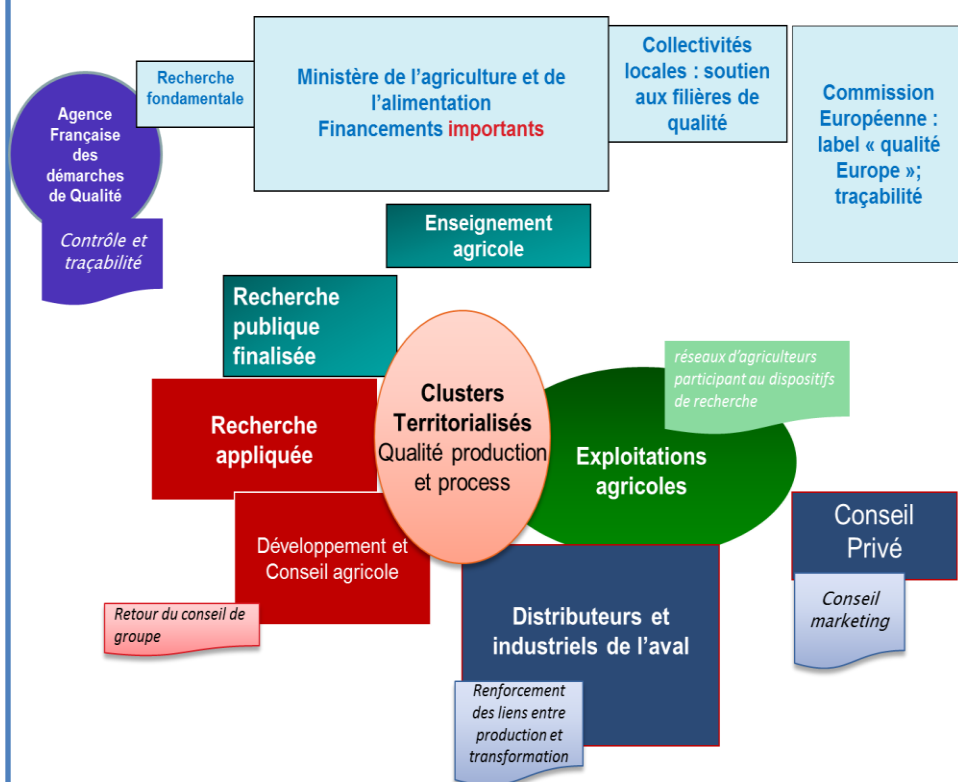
Agence Française des démarches de Qualité

Contrôle et traçabilité

Recherche fondamentale

Ministère de l'agriculture et de l'alimentation
Financements importants

Collectivités locales : soutien aux filières de qualité

Commission Européenne : label « qualité Europe »; traçabilité

Enseignement agricole

Recherche publique finalisée

Recherche appliquée

Clusters Territorialisés
Qualité production et process

réseaux d'agriculteurs participant au dispositifs de recherche

Exploitations agricoles

Développement et Conseil agricole

Retour du conseil de groupe

Distributeurs et industriels de l'aval

Renforcement des liens entre production et transformation

Conseil Privé

Conseil marketing